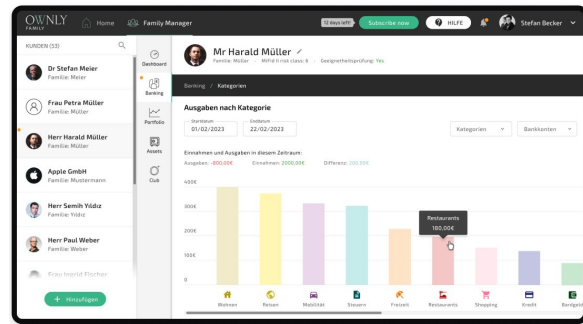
OWNLY FAMILY

Home

Family Manager

12 days left

Subscribe now

HILFE

Stefan Becker

KUNDEN (53)

Dr Stefan Meier
Familie: Meier

Frau Petra Müller
Familie: Müller

Herr Harald Müller
Familie: Müller

Apple GmbH
Familie: Mustermann

Herr Semih Yildiz
Familie: Yildiz

Herr Paul Weber
Familie: Weber

Frau Ingrid Fischer

+ Hinzufügen

Dashboard

Banking

Portfolio

Assets

Club

Mr Harald Müller

Familie: Müller · MiFID II risk class: 6 · Geeignetheitsprüfung: Yes

Banking / Kategorien

Ausgaben nach Kategorie

Startdatum
01/02/2023

Enddatum
22/02/2023

Kategorien

Bankkonten

Einnahmen und Ausgaben in diesem Zeitraum:

Ausgaben: -800,00€ Einnahmen: 2000,00€ Differenz: 200,00€

400€

300€

200€

100€

0

Restaurants
160,00€

Wohnen

Reisen

Mobilität

Steuern

Freizeit

Restaurants

Shopping

Kredit

Bardgeld